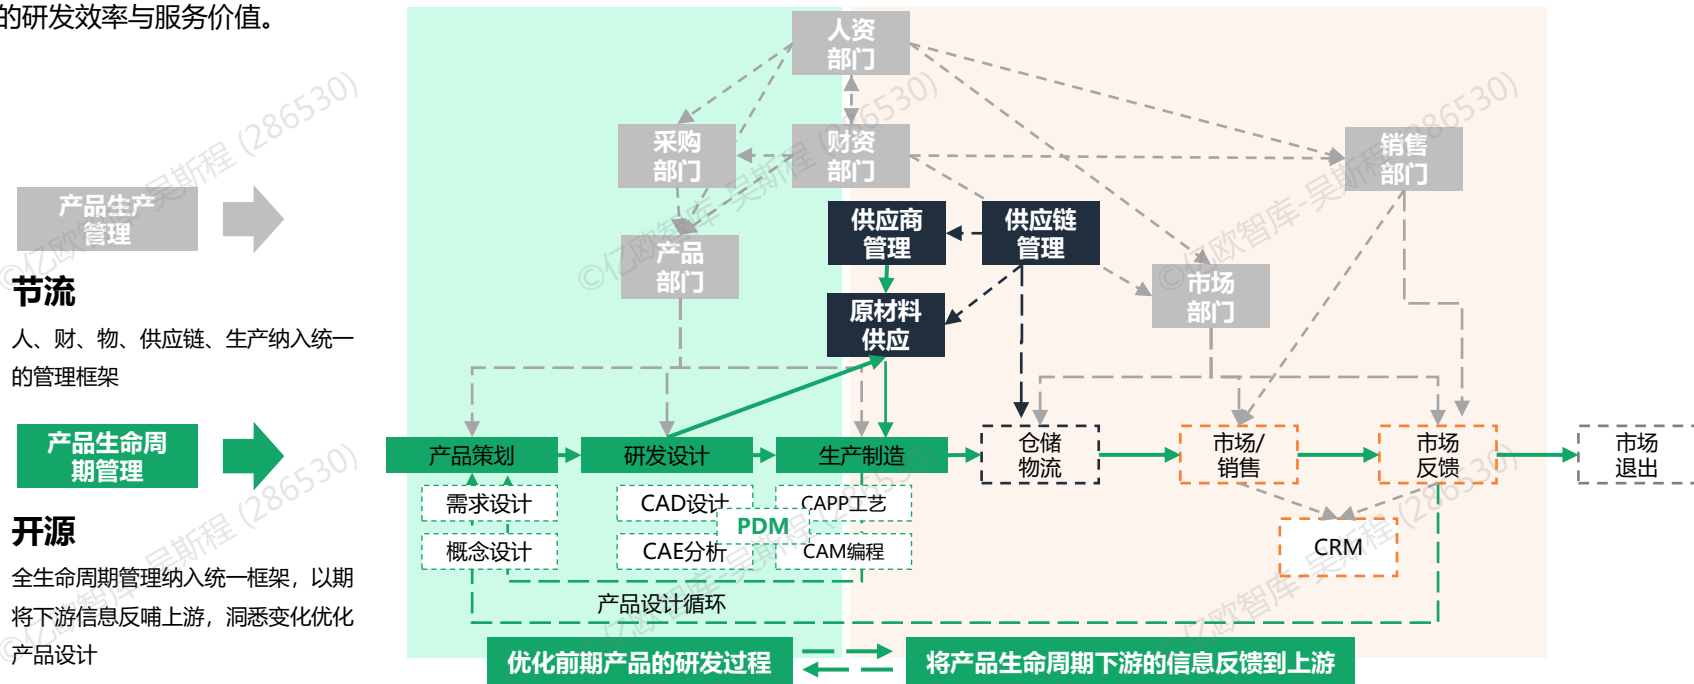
的研发效率与服务价值。

产品生产管理

节流

人、财、物、供应链、生产纳入统一的管理框架

产品生命周期管理

开源

全生命周期管理纳入统一框架，以期将下游信息反哺上游，洞悉变化优化产品设计

人资部门

采购部门

财资部门

销售部门

供应商管理

供应链管理

产品部门

原材料供应

市场部门

产品策划

研发设计

生产制造

仓储物流

市场/销售

市场反馈

市场退出

需求设计

CAD设计

CAPP工艺

PDM

概念设计

CAE分析

CAM编程

CRM

产品设计循环

优化前期产品的研发过程

将产品生命周期下游的信息反馈到上游

©亿欧智库-吴斯程 (286530)